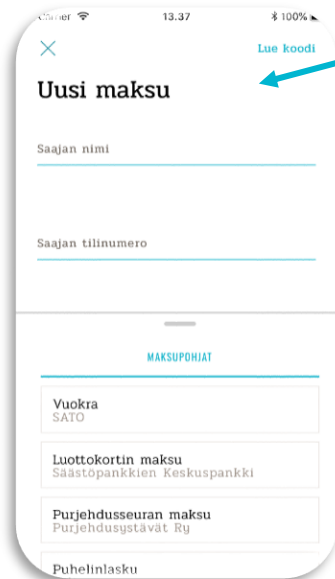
Carrier 13.37 100%

×
Lue koodi

Uusi maksu

Saajan nimi

Saajan tilinumero

MAKSUPOHJAT

Vuokra
SATO

Luottokortin maksu
Säästöpankkien Keskuspankki

Purjehdusseuran maksu
Purjehdusystävät Ry

Puhelinlasku